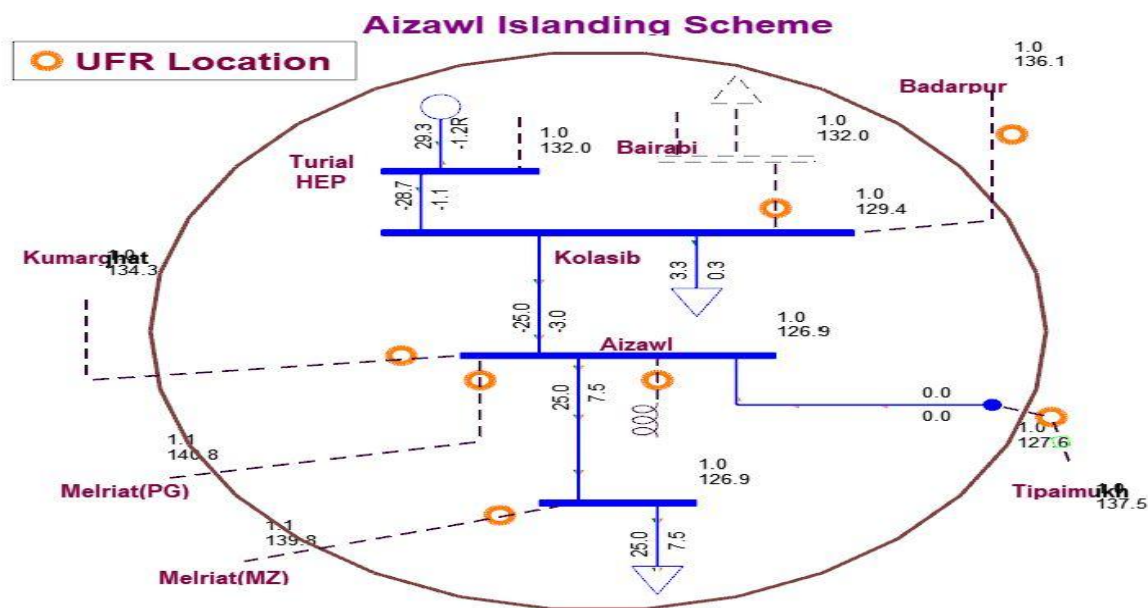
Aizawl Islanding Scheme

UFR Location

1.0
136.1

Badarpur

29.3
-1.2R

1.0
132.0

1.0
132.0

Bairabi

Turial
HEP

-28.7
-1.1

1.0
129.4

Kumarghat
1.0
134.3

Kolasib

3.3
0.3

-25.0
-3.0

1.0
126.9

Aizawl

25.0
7.5

0.0
0.0

1.1
140.8

1.0
127.6

Melriat(PG)

1.0
126.9

Tipaimukh
1.0
137.5

1.1
139.8

25.0
7.5

Melriat(MZ)